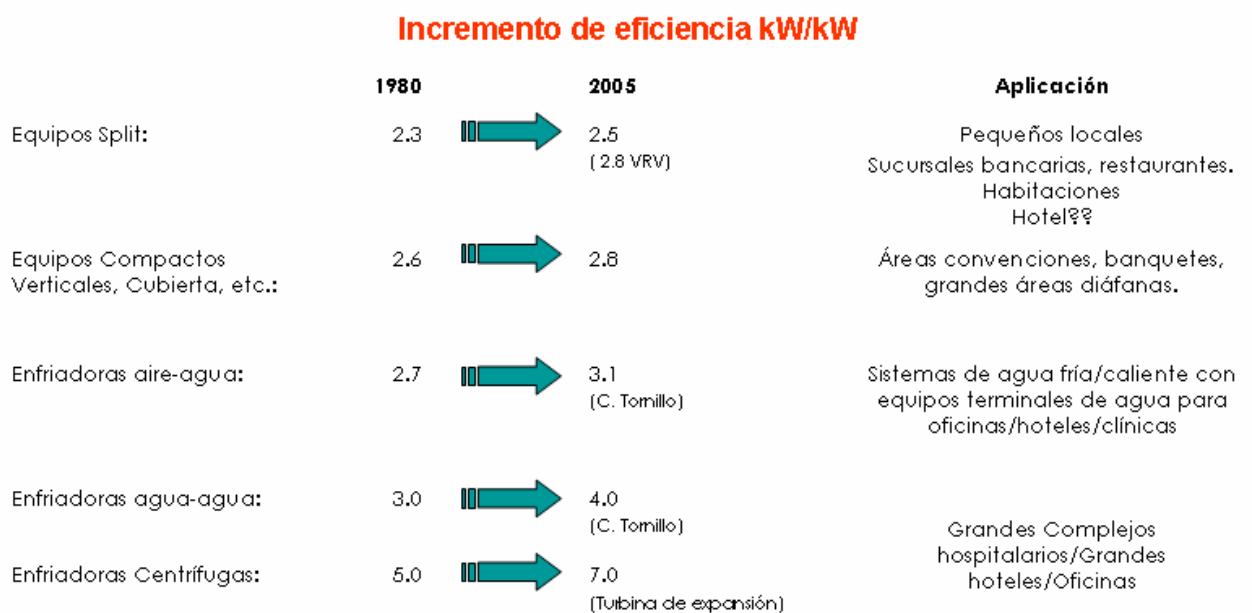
Incremento de eficiencia kW/kW

| | 1980 | 2005 | Aplicación |
|---|---|---|---|
| Equipos Split: | 2.3 | 2.5 (2.8 VRV) | Pequeños locales Sucursales bancarias, restaurantes. Habitaciones Hotel?? |
| Equipos Compactos Verticales, Cubierta, etc.: | 2.6 | 2.8 | Áreas convenciones, banquetes, grandes áreas diáfanas. |
| Enfriadoras aire-agua: | 2.7 | 3.1 (C. Tornillo) | Sistemas de agua fría/caliente con equipos terminales de agua para oficinas/hoteles/clínicas |
| Enfriadoras agua-agua: | 3.0 | 4.0 (C. Tornillo) | Grandes Complejos hospitalarios/Grandes hoteles/Oficinas |
| Enfriadoras Centrífugas: | 5.0 | 7.0 (Turbina de expansión) | |